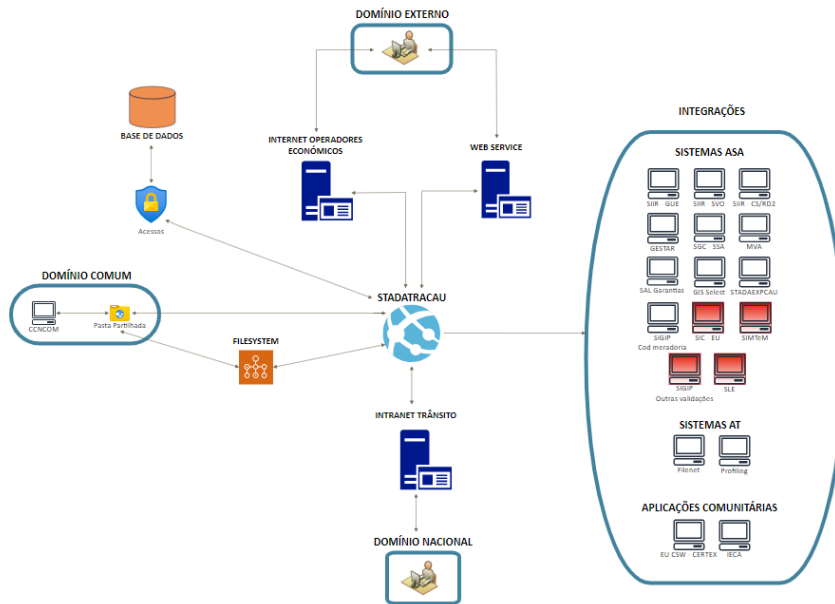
DOMÍNIO EXTERNO

BASE DE DADOS

INTERNET OPERADORES ECONÓMICOS

WEB SERVICE

Acessos

DOMÍNIO COMUM

CCNCOM

Pasta Partilhada

FILESYSTEM

STADATRACAU

INTRANET TRÂNSITO

DOMÍNIO NACIONAL

INTEGRAÇÕES

SISTEMAS ASA

SIIR GUE

SIIR SVO

SIIR CS/RD2

GESTAR

SGC SSA

MVA

SAL Garantias

GIS Select

STADAEXPCAU

SIGIP Cod meradoria

SIC EU

SIMTeM

SIGIP Outras validações

SLE

SISTEMAS AT

Filenet

Profiling

APLICAÇÕES COMUNITÁRIAS

EU CSW

CERTEX

IECA